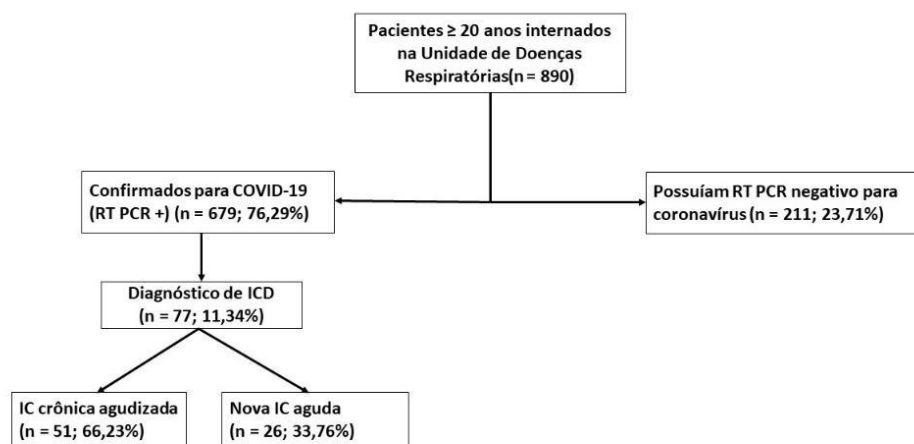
Pacientes ≥ 20 anos internados na Unidade de Doenças Respiratórias(n = 890)

Confirmados para COVID-19 (RT PCR +) (n = 679; 76,29%)

Possuíam RT PCR negativo para coronavírus (n = 211; 23,71%)

Diagnóstico de ICD (n = 77; 11,34%)

IC crônica agudizada (n = 51; 66,23%)

Nova IC aguda (n = 26; 33,76%)